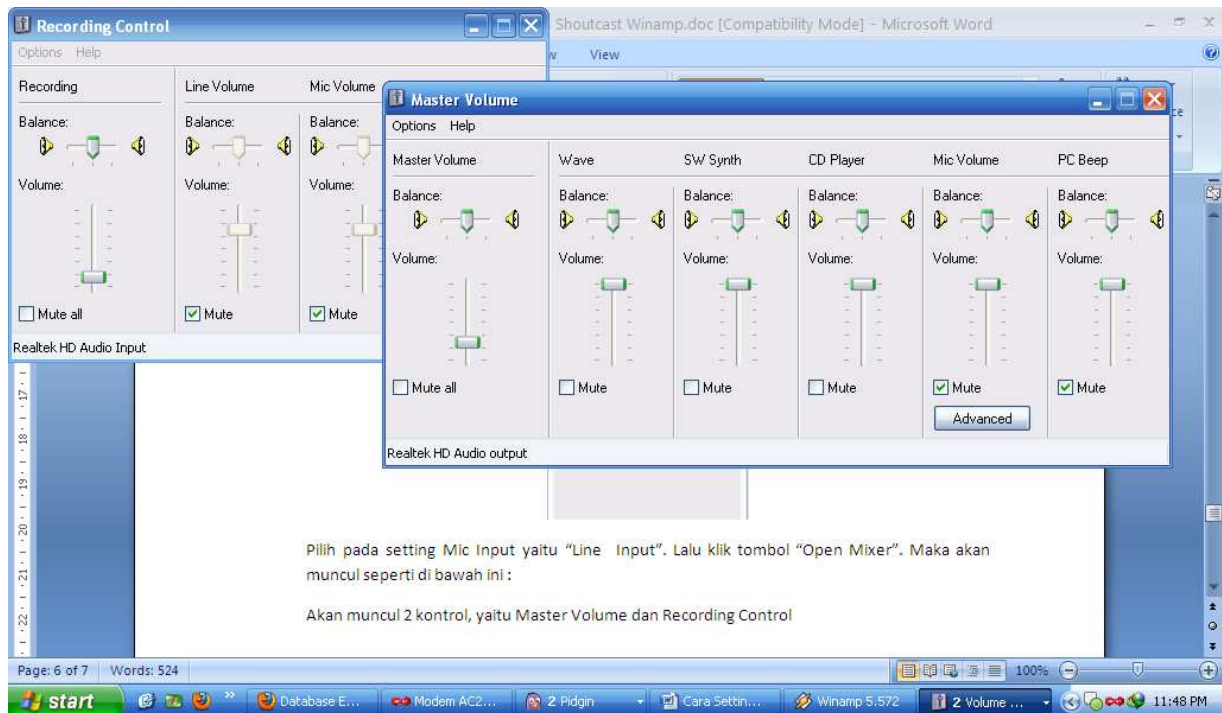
Recording Control
Options Help
Recording
Balance:
Volume:
Mute all
Line Volume
Balance:
Volume:
Mute
Mic Volume
Balance:
Volume:
Mute
Realtek HD Audio Input

Shoutcast Winamp.doc [Compatibility Mode] - Microsoft Word
View

Master Volume
Options Help
Master Volume
Balance:
Volume:
Mute all
Wave
Balance:
Volume:
Mute
SW Synth
Balance:
Volume:
Mute
CD Player
Balance:
Volume:
Mute
Mic Volume
Balance:
Volume:
Mute
Advanced
PC Beep
Balance:
Volume:
Mute
Realtek HD Audio output

Pilih pada setting Mic Input yaitu “Line Input”. Lalu klik tombol “Open Mixer”. Maka akan muncul seperti di bawah ini :

Akan muncul 2 kontrol, yaitu Master Volume dan Recording Control

Page: 6 of 7 Words: 524 100%
start Database E... Modem AC2... 2 Pidgin Cara Settin... Winamp 5.572 2 Volume ... 11:48 PM